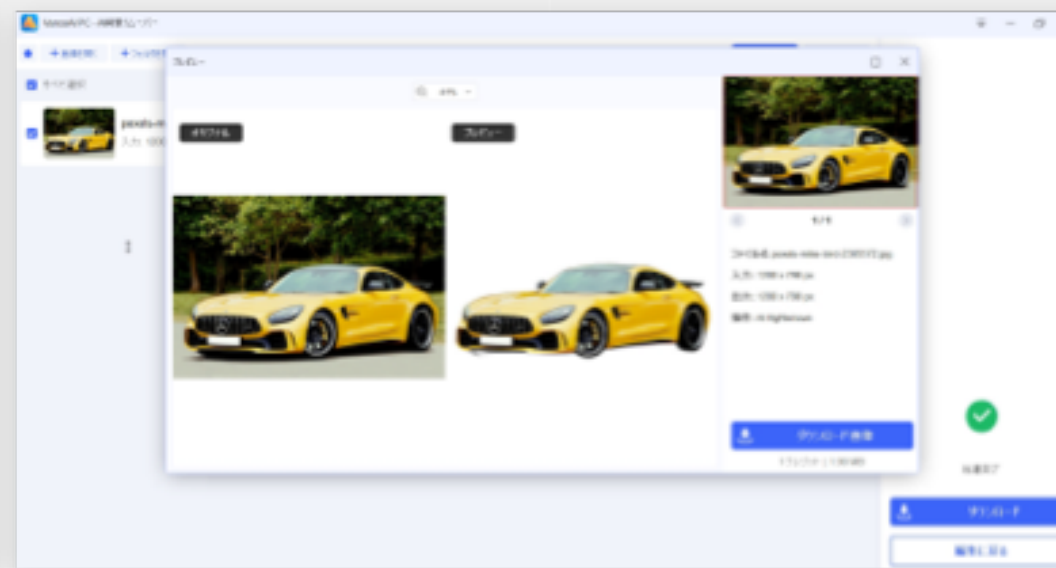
VanceAI PC - 画像加工ソフト

+ 画像を追加 + フォルダを追加

すべて選択

pexels-m
入力: 1200

プレビュー

オリジナル

プレビュー

1/1

ファイル名: pexels-mike-bird-2365572.jpg
入力: 1200 x 798 px
出力: 1200 x 798 px
機能: AI BgRemover

ダウンロード画像

1 クレジット | 1,000 残

処理完了

ダウンロード

編集に戻る